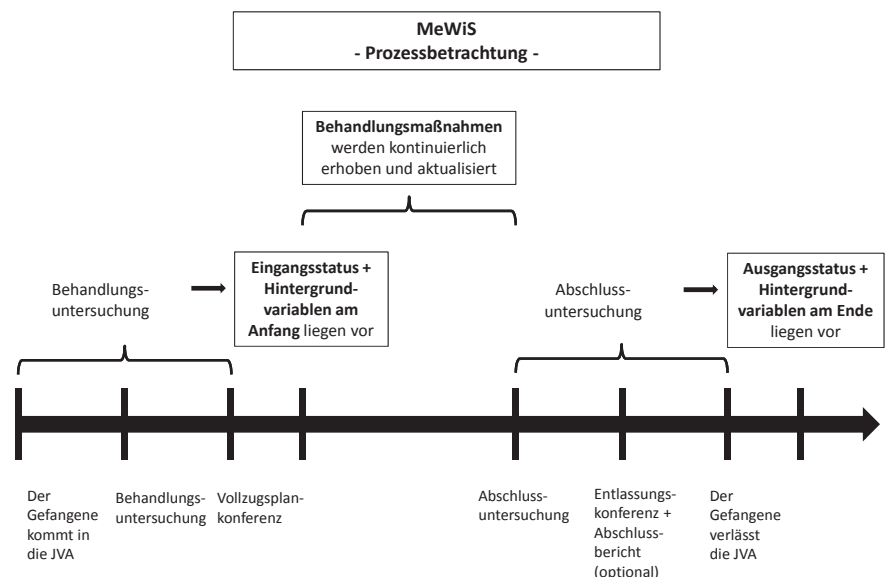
MeWiS
- Prozessbetrachtung -

Behandlungsmaßnahmen werden kontinuierlich erhoben und aktualisiert

Behandlungsuntersuchung

Eingangsstatus + Hintergrundvariablen am Anfang liegen vor

Abschlussuntersuchung

Ausgangsstatus + Hintergrundvariablen am Ende liegen vor

Der Gefangene kommt in die JVA

Behandlungsuntersuchung

Vollzugsplankonferenz

Abschlussuntersuchung

Entlassungskonferenz + Abschlussbericht (optional)

Der Gefangene verlässt die JVA